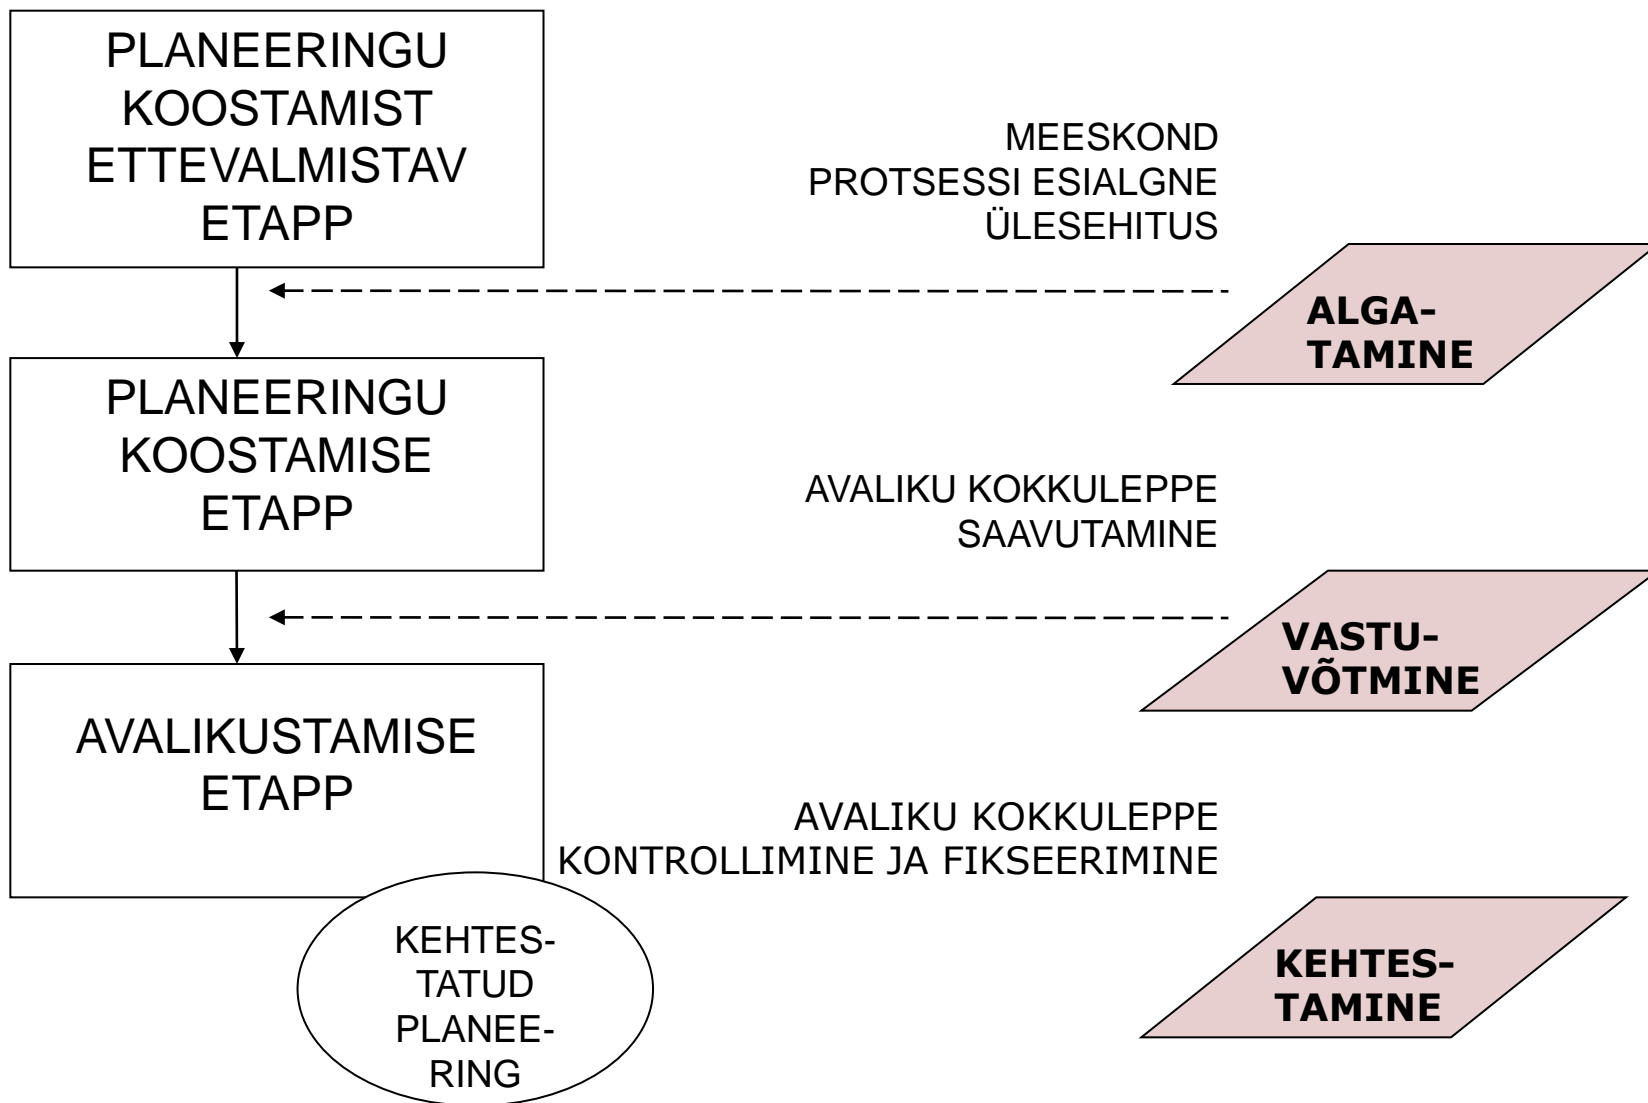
PLANEERINGU KOOSTAMIST ETTEVALMISTAV ETAPP

MEESKOND
PROTSESSI ESIALGNE ÜLESEHITUS

ALGATAMINE

PLANEERINGU KOOSTAMISE ETAPP

AVALIKU KOKKULEPPE SAAVUTAMINE

VASTUVÕTMINE

AVALIKUSTAMISE ETAPP

AVALIKU KOKKULEPPE KONTROLLIMINE JA FIKSEERIMINE

KEHTESTATUD PLANEERING

KEHTESTAMINE